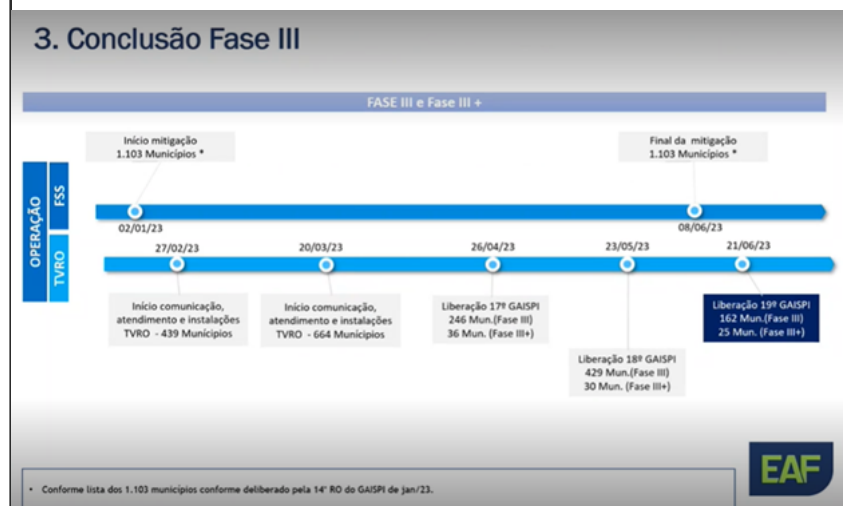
3. Conclusão Fase III

FASE III e Fase III +

OPERAÇÃO

FSS

Início mitigação
1.103 Municípios *

Final da mitigação
1.103 Municípios *

02/01/23

08/06/23

TVRO

27/02/23

20/03/23

26/04/23

23/05/23

21/06/23

Início comunicação, atendimento e instalações TVRO - 439 Municípios

Início comunicação, atendimento e instalações TVRO - 664 Municípios

Liberação 17º GAISPI
246 Mun.(Fase III)
36 Mun. (Fase III+)

Liberação 18º GAISPI
429 Mun.(Fase III)
30 Mun. (Fase III+)

Liberação 19º GAISPI
162 Mun.(Fase III)
25 Mun. (Fase III+)

• Conforme lista dos 1.103 municípios conforme deliberado pela 14ª RO do GAISPI de jan/23.

EAF